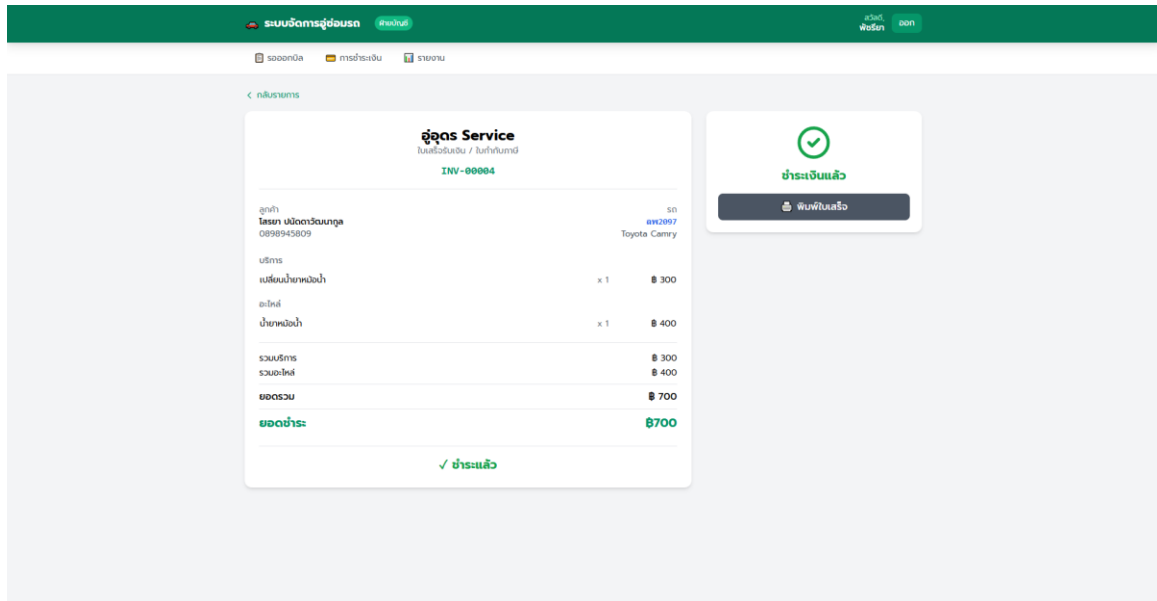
ระบบจัดการอู่ซ่อมรถ ฝ่ายบัญชี

สวัสดี, พัชรียา ออก

รอออกบิล การชำระเงิน รายงาน

< กลับรายการ

อู่อุดร Service
ใบเสร็จรับเงิน / ใบกำกับภาษี
INV-00004

ลูกค้า
โสรยา ปนัดดาวัฒนากูล
0898945809

รถ
ลพ2097
Toyota Camry

บริการ
เปลี่ยนน้ำยาหม้อน้ำ x 1 ฿ 300

อะไหล่
น้ำยาหม้อน้ำ x 1 ฿ 400

รวมบริการ ฿ 300
รวมอะไหล่ ฿ 400
ยอดรวม ฿ 700
ยอดชำระ ฿700

✓ ชำระแล้ว

ชำระเงินแล้ว

พิมพ์ใบเสร็จ